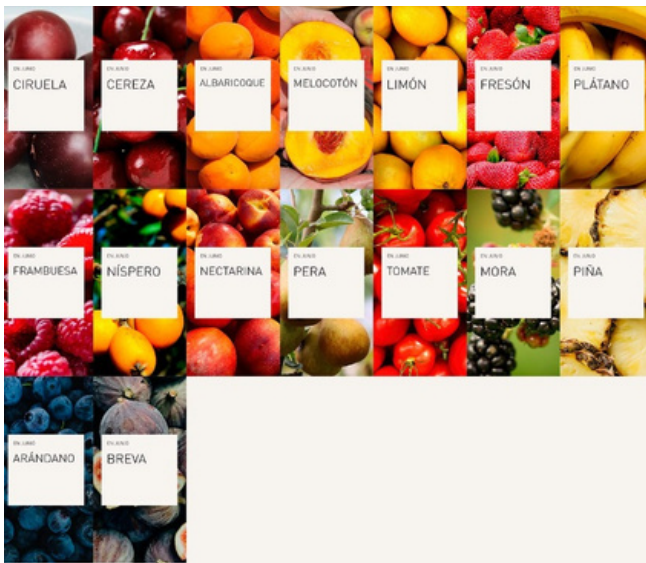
EN JUNIO
CIRUELA

EN JUNIO
CEREZA

EN JUNIO
ALBARICOQUE

EN JUNIO
MELOCOTÓN

EN JUNIO
LIMÓN

EN JUNIO
FRESÓN

EN JUNIO
PLÁTANO

EN JUNIO
FRAMBUESA

EN JUNIO
NÍSPERO

EN JUNIO
NECTARINA

EN JUNIO
PERA

EN JUNIO
TOMATE

EN JUNIO
MORA

EN JUNIO
PIÑA

EN JUNIO
ARÁNDANO

EN JUNIO
BREVA